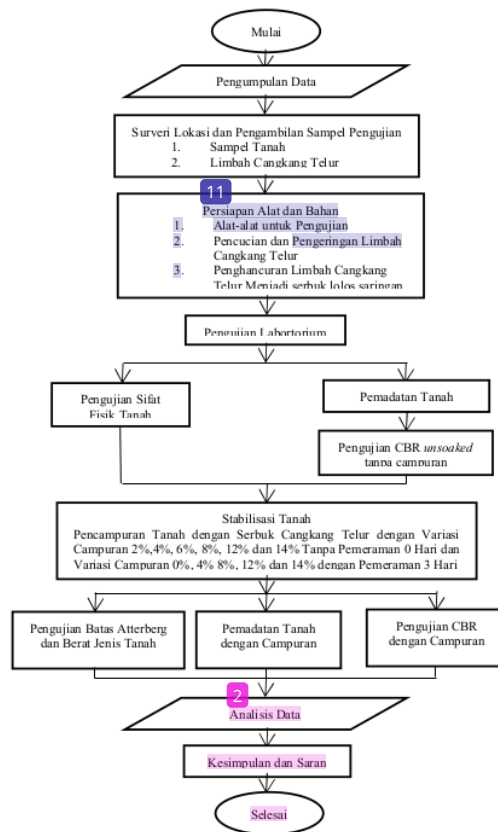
Mulai

Pengumpulan Data

Surveri Lokasi dan Pengambilan Sampel Pengujian
1. Sampel Tanah
2. Limbah Cangkang Telur

11

Persiapan Alat dan Bahan
1. Alat-alat untuk Pengujian
2. Pencucian dan Pengeringan Limbah Cangkang Telur
3. Penghancuran Limbah Cangkang Telur Menjadi serbuk lolos saringan

Pengujian Labortorium

Pengujian Sifat Fisik Tanah

Pemadatan Tanah

Pengujian CBR *unsoaked* tanpa campuran

Stabilisasi Tanah
Pencampuran Tanah dengan Serbuk Cangkang Telur dengan Variasi Campuran 2%,4%, 6%, 8%, 12% dan 14% Tanpa Pemeraman 0 Hari dan Variasi Campuran 0%, 4% 8%, 12% dan 14% dengan Pemeraman 3 Hari

Pengujian Batas Atterberg dan Berat Jenis Tanah

Pemadatan Tanah dengan Campuran

Pengujian CBR dengan Campuran

2

Analisis Data

Kesimpulan dan Saran

Selesai